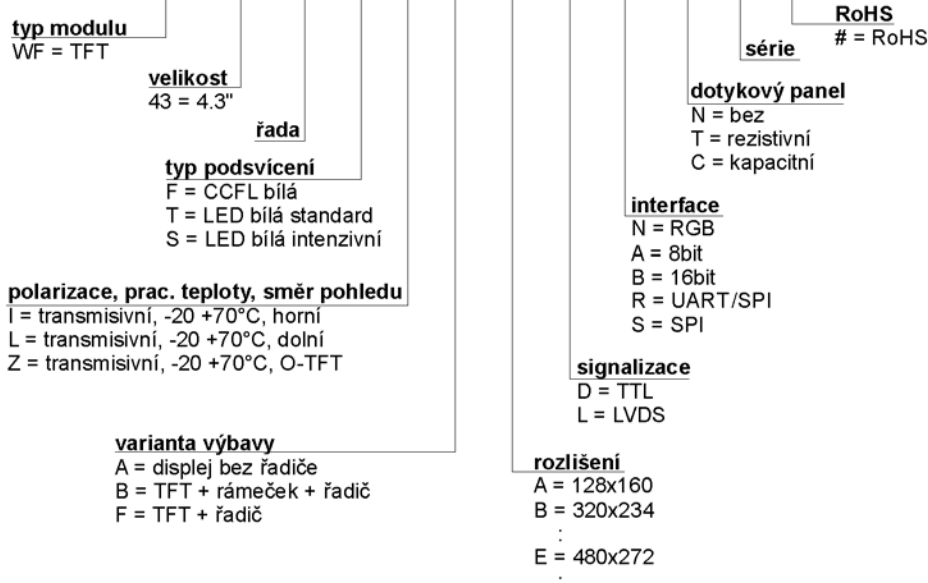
typ modulu
WF = TFT

velikost
43 = 4.3"

řada

typ podsvícení
F = CCFL bílá
T = LED bílá standard
S = LED bílá intenzivní

polarizace, prac. teploty, směr pohledu
I = transmisivní, -20 +70°C, horní
L = transmisivní, -20 +70°C, dolní
Z = transmisivní, -20 +70°C, O-TFT

varianta výbavy
A = displej bez řadiče
B = TFT + rámeček + řadič
F = TFT + řadič

RoHS
# = RoHS

série

dotykový panel
N = bez
T = rezistivní
C = kapacitní

interface
N = RGB
A = 8bit
B = 16bit
R = UART/SPI
S = SPI

signalizace
D = TTL
L = LVDS

rozlišení
A = 128x160
B = 320x234
:
E = 480x272
: